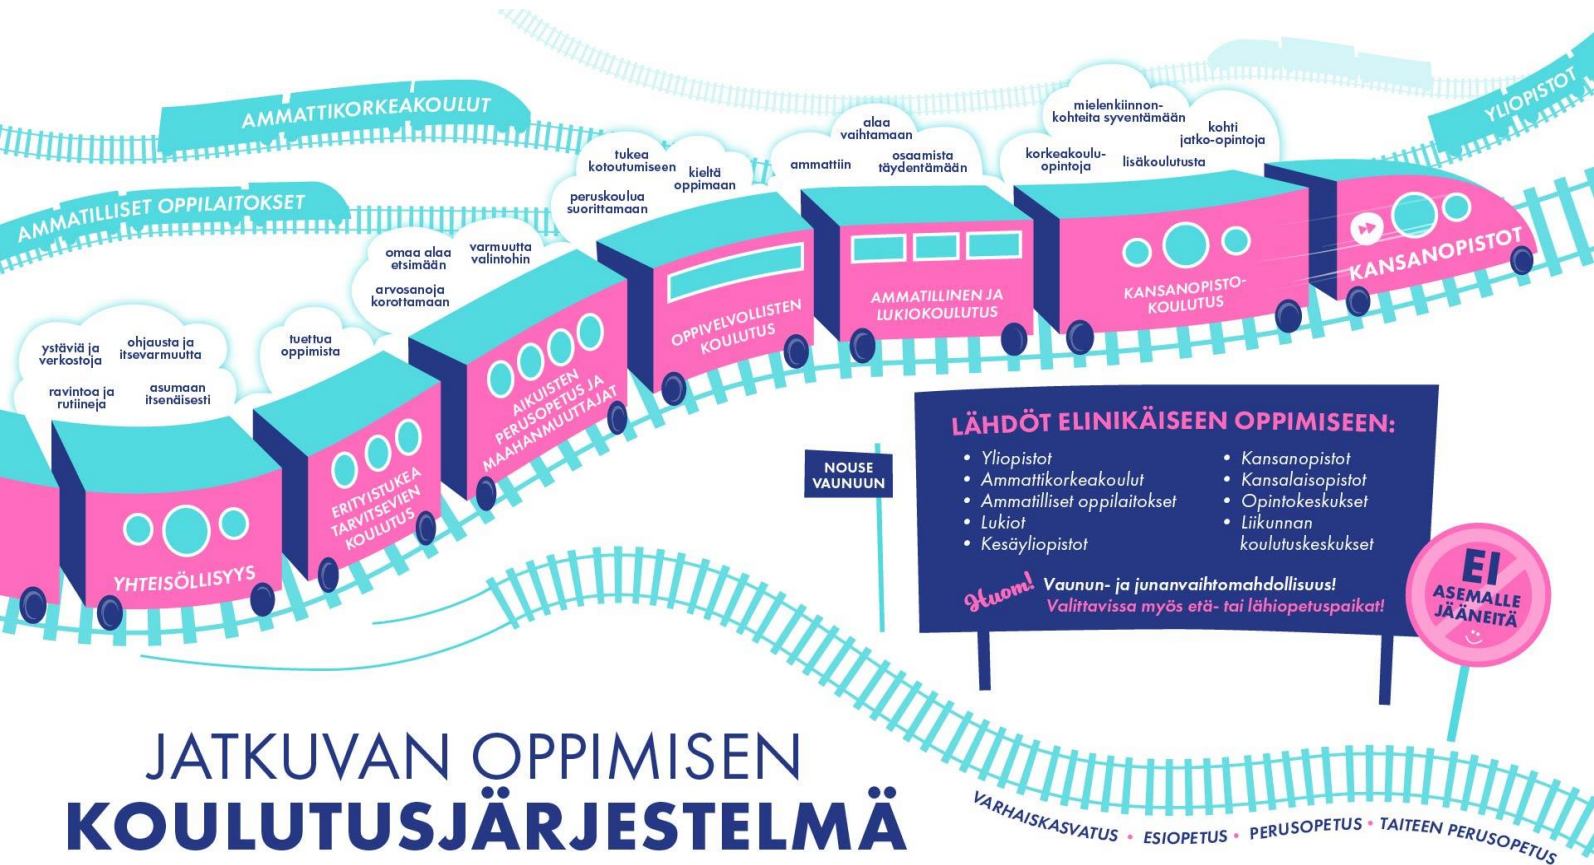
AMMATTIKORKEAKOULUT

AMMATILLISET OPPILAITOKSET

YLIOPISTOT

ystäviä ja verkostoja

ohjausta ja itsevarmuutta

ravintoa ja rutiineja

asumaan itsenäisesti

tuettua oppimista

omaa alaa etsimään

varmuutta valintohin

arvosanoja korottamaan

tukea kotoutumiseen

kieltä oppimaan

peruskoulua suorittamaan

alaa vaihtamaan

ammattiin

osaamista täydentämään

mielenkiinnon-kohteita syventämään

kohti jatko-opintoja

korkeakoulu-opintoja

lisäkoulutusta

YHTEISÖLLISYYS

ERITYISTUKEA TARVITSEVIEN KOULUTUS

AIKUISTEN PERUSOPETUS JA MAAHANMUUTTAJAT

OPPIVELVOLLISTEN KOULUTUS

AMMATILLINEN JA LUKIOKOULUTUS

KANSANOPISTO-KOULUTUS

KANSANOPISTOT

NOUSE VAUNUUN

LÄHDÖT ELINIKÄISEEN OPPIMISEEN:

• Yliopistot
• Ammattikorkeakoulut
• Ammatilliset oppilaitokset
• Lukiot
• Kesäyliopistot

• Kansanopistot
• Kansalaisopistot
• Opintokeskukset
• Liikunnan koulutuskeskukset

Huom! Vaunun- ja junanvaihtomahdollisuus! Valittavissa myös etä- tai lähiopetuspaikat!

EI ASEMALLE JÄÄNEITÄ

JATKUVAN OPPIMISEN
KOULUTUSJÄRJESTELMÄ

VARHAISKASVATUS • ESIOPETUS • PERUSOPETUS • TAITEEN PERUSOPETUS